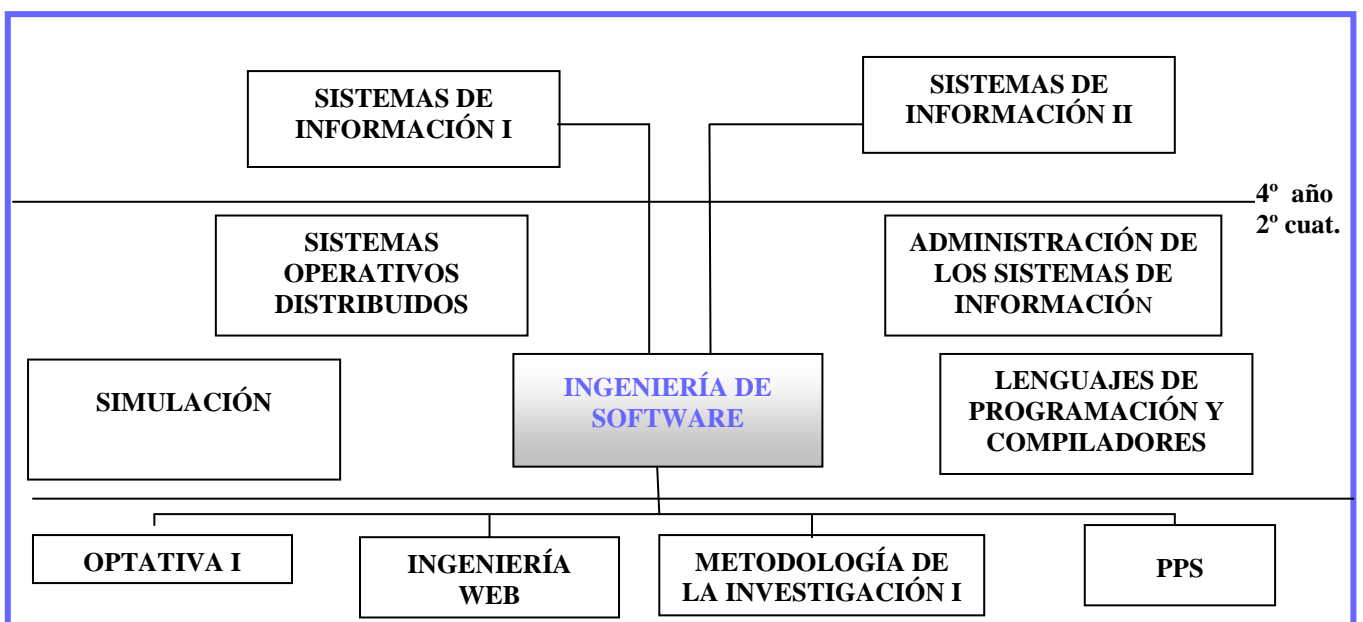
SISTEMAS DE INFORMACIÓN I

SISTEMAS DE INFORMACIÓN II

4º año
2º cuat.

SISTEMAS OPERATIVOS DISTRIBUIDOS

ADMINISTRACIÓN DE LOS SISTEMAS DE INFORMACIÓN

SIMULACIÓN

INGENIERÍA DE SOFTWARE

LENGUAJES DE PROGRAMACIÓN Y COMPILADORES

OPTATIVA I

INGENIERÍA WEB

METODOLOGÍA DE LA INVESTIGACIÓN I

PPS